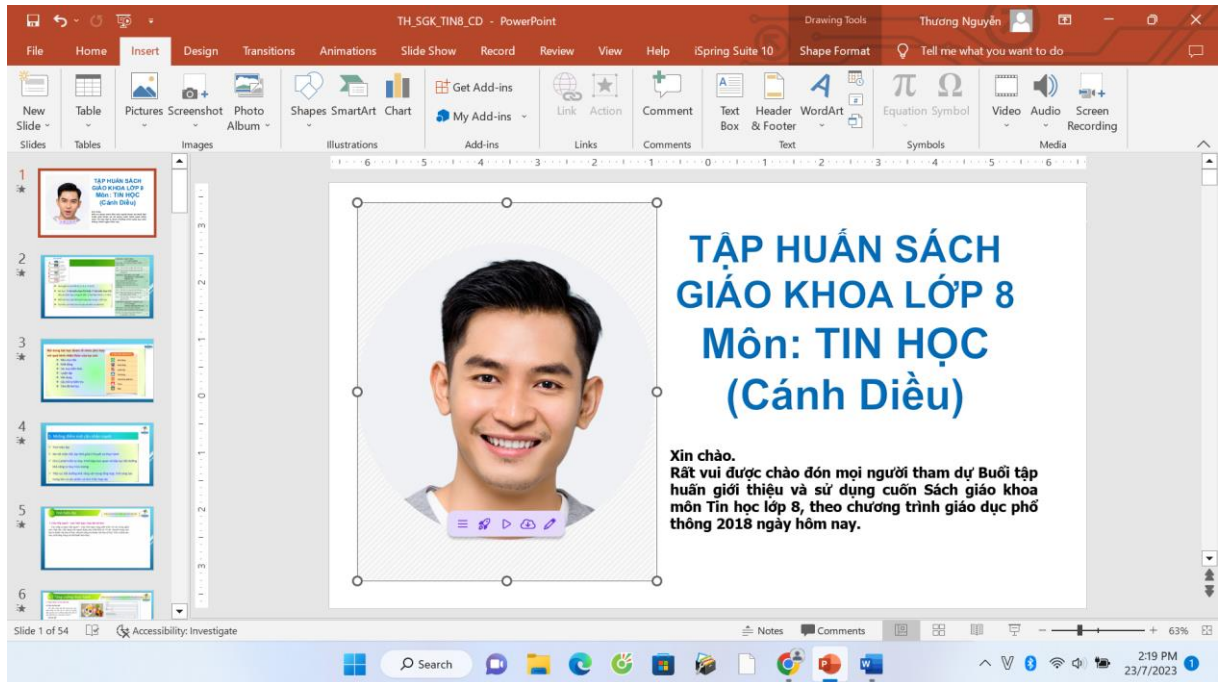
TH_SGK_TIN8_CD - PowerPoint

Drawing Tools

Thương Nguyễn

File Home Insert Design Transitions Animations Slide Show Record Review View Help iSpring Suite 10 Shape Format Tell me what you want to do

New Slide Table Pictures Screenshot Photo Album Shapes SmartArt Chart Get Add-ins My Add-ins Link Action Comment Text Box Header & Footer WordArt Equation Symbol Video Audio Screen Recording

Slides Tables Images Illustrations Add-ins Links Comments Text Symbols Media

TẬP HUẤN SÁCH GIÁO KHOA LỚP 8 Môn: TIN HỌC (Cánh Diều)

Xin chào.
Rất vui được chào đón mọi người tham dự Buổi tập huấn giới thiệu và sử dụng cuốn Sách giáo khoa môn Tin học lớp 8, theo chương trình giáo dục phổ thông 2018 ngày hôm nay.

Slide 1 of 54 Accessibility: Investigate Notes Comments 63%

Search

2:19 PM
23/7/2023